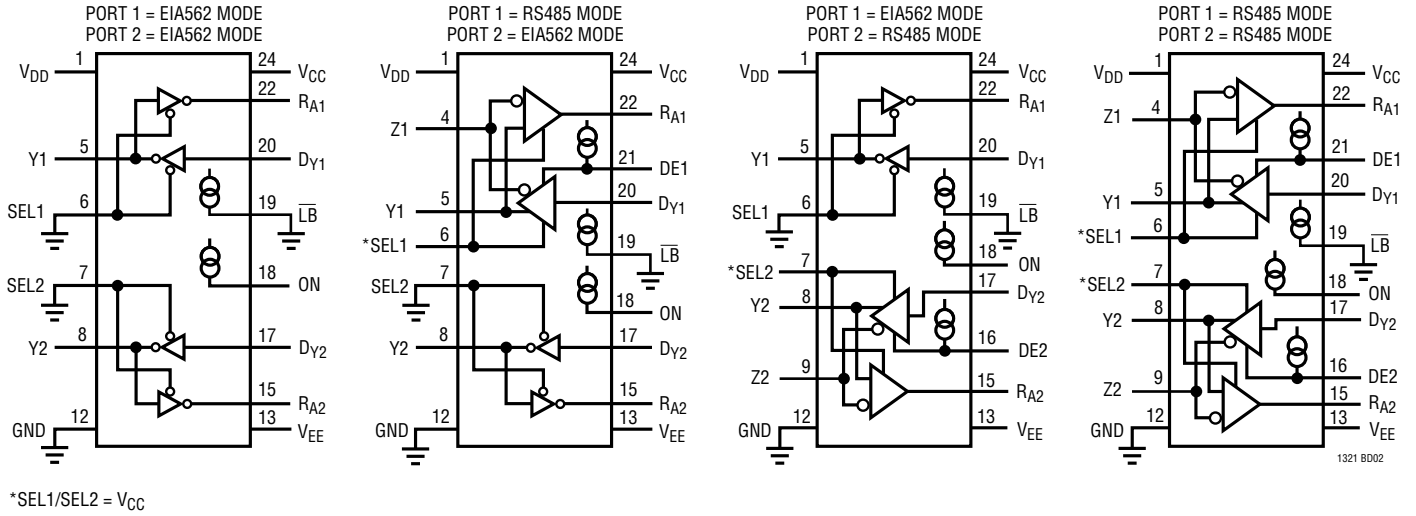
PORT 1 = EIA562 MODE
PORT 2 = EIA562 MODE

$V_{DD}$ 1 24 $V_{CC}$
22 $R_{A1}$
Y1 5 20 $D_{Y1}$
SEL1 6 19 $\overline{LB}$
SEL2 7 18 ON
Y2 8 17 $D_{Y2}$
15 $R_{A2}$
GND 12 13 $V_{EE}$

PORT 1 = RS485 MODE
PORT 2 = EIA562 MODE

$V_{DD}$ 1 24 $V_{CC}$
Z1 4 22 $R_{A1}$
21 DE1
Y1 5 20 $D_{Y1}$
*SEL1 6 19 $\overline{LB}$
SEL2 7 18 ON
Y2 8 17 $D_{Y2}$
15 $R_{A2}$
GND 12 13 $V_{EE}$

PORT 1 = EIA562 MODE
PORT 2 = RS485 MODE

$V_{DD}$ 1 24 $V_{CC}$
22 $R_{A1}$
Y1 5 20 $D_{Y1}$
SEL1 6 19 $\overline{LB}$
18 ON
*SEL2 7 17 $D_{Y2}$
Y2 8 16 DE2
Z2 9 15 $R_{A2}$
GND 12 13 $V_{EE}$

PORT 1 = RS485 MODE
PORT 2 = RS485 MODE

$V_{DD}$ 1 24 $V_{CC}$
Z1 4 22 $R_{A1}$
21 DE1
Y1 5 20 $D_{Y1}$
*SEL1 6 19 $\overline{LB}$
*SEL2 7 18 ON
Y2 8 17 $D_{Y2}$
16 DE2
Z2 9 15 $R_{A2}$
GND 12 13 $V_{EE}$

1321 BD02

*SEL1/SEL2 = $V_{CC}$